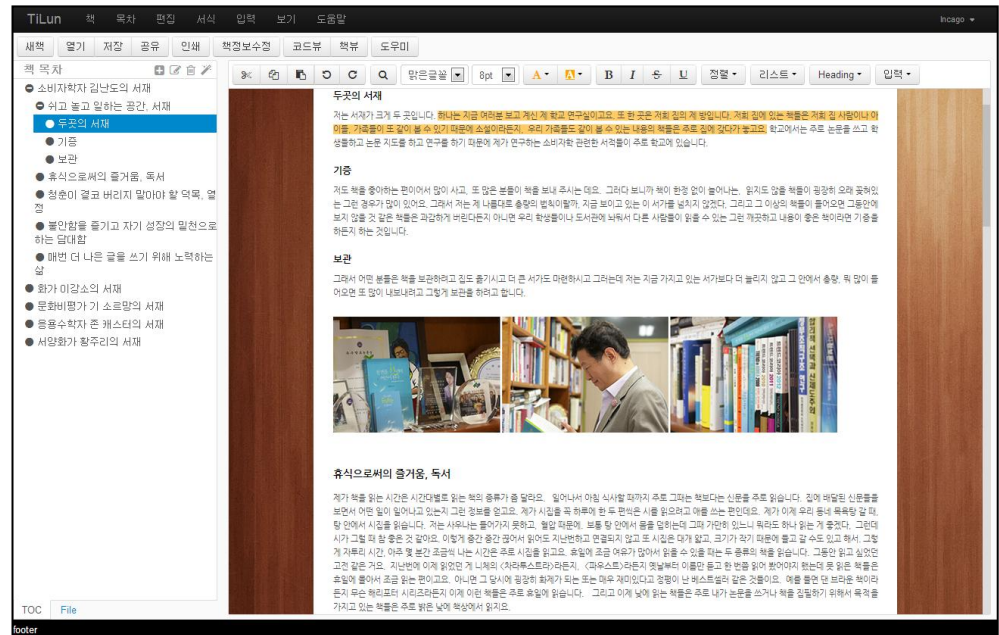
TiLun 책 목차 편집 서식 입력 보기 도움말 Incago

새책 열기 저장 공유 인쇄 책정보수정 코드뷰 책뷰 도우미

책 목차

● 소비자학자 김난도의 서재
● 쉬고 놀고 일하는 공간, 서재
● 두곳의 서재
● 기증
● 보관
● 휴식으로써의 즐거움, 독서
● 청춘이 결코 버리지 말아야 할 덕목, 열정
● 불안함을 즐기고 자기 성장의 밑천으로 하는 담대함
● 매번 더 나은 글을 쓰기 위해 노력하는 삶
● 화가 이강소의 서재
● 문화비평가 기 소르망의 서재
● 응용수학자 존 캐스터의 서재
● 서양화가 황주리의 서재

TOC File

맑은고딕 8pt A B I S U 정렬 리스트 Heading 입력

두곳의 서재

저는 서재가 크게 두 곳입니다. 하나는 지금 여러분 보고 계신 게 학교 연구실이고요, 또 한 곳은 저희 집의 책 방입니다. 저희 집에 있는 책들은 저희 집 사람이나 아이들, 가족들이 또 같이 볼 수 있기 때문에 소설이라든지, 우리 가족들도 같이 볼 수 있는 내용의 책들은 주로 집에 갖다가 놓고요, 학교에서는 주로 논문을 쓰고 학생들하고 논문 지도를 하고 연구를 하기 때문에 제가 연구하는 소비자학 관련한 서적들이 주로 학교에 있습니다.

기증

저도 책을 좋아하는 편이어서 많이 사고, 또 많은 분들이 책을 보내 주시는 데요. 그러다 보니까 책이 한정 없이 늘어나는, 읽지도 않을 책들이 굉장히 오래 꽂혀있는 그런 경우가 많이 있어요. 그래서 저는 제 나름대로 솎향의 법칙이랄까, 지금 보이고 있는 이 서가를 넘치지 않겠다, 그리고 그 이상의 책들이 들어오면 그동안에 보지 않을 것 같은 책들은 과감하게 버린다든지 아니면 우리 학생들이나 도서관에 놔둬서 다른 사람들이 읽을 수 있는 그런 깨끗하고 내용이 좋은 책이라면 기증을 하든지 하는 것입니다.

보관

그래서 어떤 분들은 책을 보관하려고 집도 좀 키우시고 더 큰 서가도 마련하시고 그러는데 저는 지금 가지고 있는 서가보다 더 늘리지 않고 그 안에서 충량, 뭐 많이 들어오면 또 많이 내보내려고 그렇게 보관을 하려고 합니다.

휴식으로써의 즐거움, 독서

제가 책을 읽는 시간은 시간대별로 읽는 책의 종류가 좀 달라요. 일어나서 아침 식사할 때까지 주로 그때는 책보다는 신문을 주로 읽습니다. 집에 배달된 신문들을 보면서 어떤 일이 일어나고 있는지 그런 정보를 얻고요, 제가 시집을 꼭 하루에 한 두 편씩은 시를 읽으려고 애를 쓰는 편이고요, 제가 이제 우리 동네 뒤뒤딩 갈 때, 탐 안에서 시집을 읽습니다. 저는 사우나는 들어가지 못하고, 혈압 때문에, 보통 탕 안에서 몸을 덥히는데 그때 가만히 있느니 뭐라도 하나 읽는 게 좋겠다. 그런데 시가 그럴 때 참 좋은 것 같아요. 이렇게 중간 중간 끊어서 읽어도 지난번하고 연결되지 않고 또 시집은 대개 얇고, 크기가 작기 때문에 좋고 갈 수도 있고 하서. 그렇게 자투리 시간, 아주 몇 분간 조금씩 나는 시간은 주로 시집을 읽고요. 휴일에 조금 여유가 많아서 읽을 수 있을 때는 두 종류의 책을 읽습니다. 그동안 읽고 싶었던 고전 같은 거요, 지난번에 이게 읽었던 게 니체의 《차라투스트라》라든지, 《파우스트》라든지 옛날부터 이름만 듣고 한 번쯤 읽어 봤어야지 했는데 못 읽은 책들은 휴일에 좀 아서 조금 읽는 편이고요, 아니면 그 당시에 굉장히 화제가 되는 또는 매우 재미있다고 정평이 난 베스트셀러 같은 것들이요, 예를 들면 댄 브라운 책이라든지 무슨 해리포터 시리즈라든지 이게 이런 책들은 주로 휴일에 읽습니다. 그리고 이제 낮에 읽는 책들은 주로 내가 논문을 쓰거나 책을 집필하기 위해서 목적을 가지고 있는 책들은 주로 밝은 낮에 책상에서 읽지요.

footer